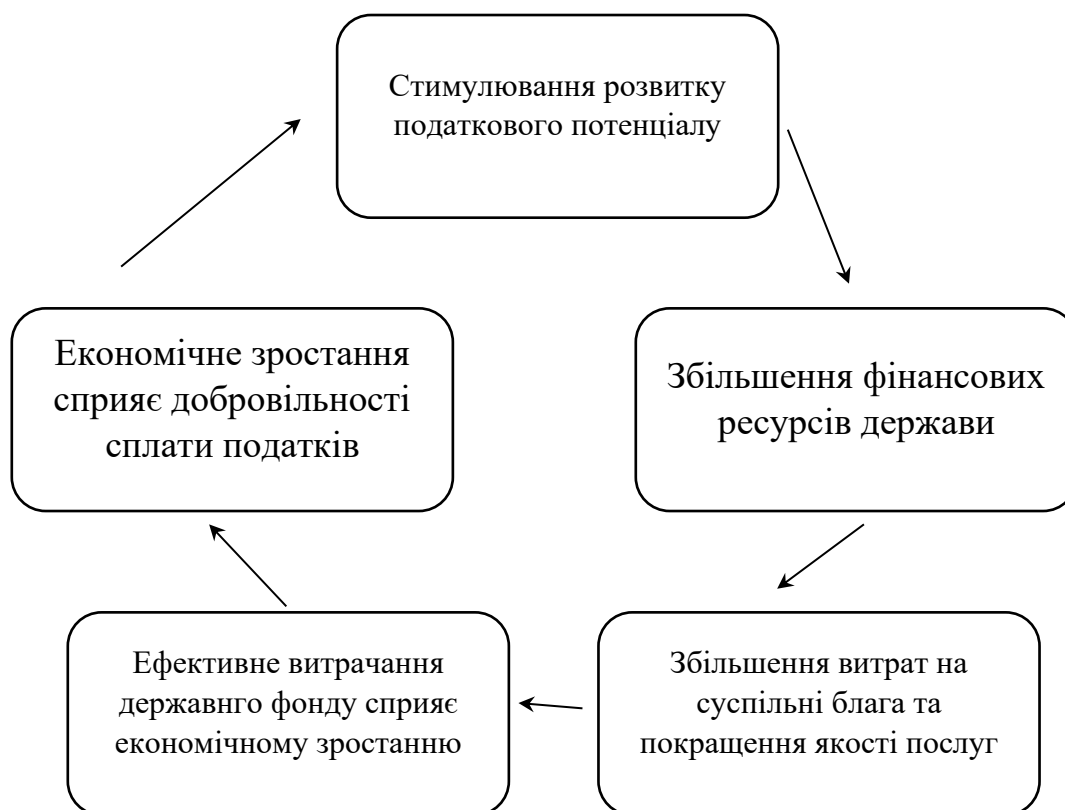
Стимулювання розвитку податкового потенціалу

Збільшення фінансових ресурсів держави

Збільшення витрат на суспільні блага та покращення якості послуг

Ефективне витрачання державнго фонду сприяє економічному зростанню

Економічне зростання сприяє добровільності сплати податків